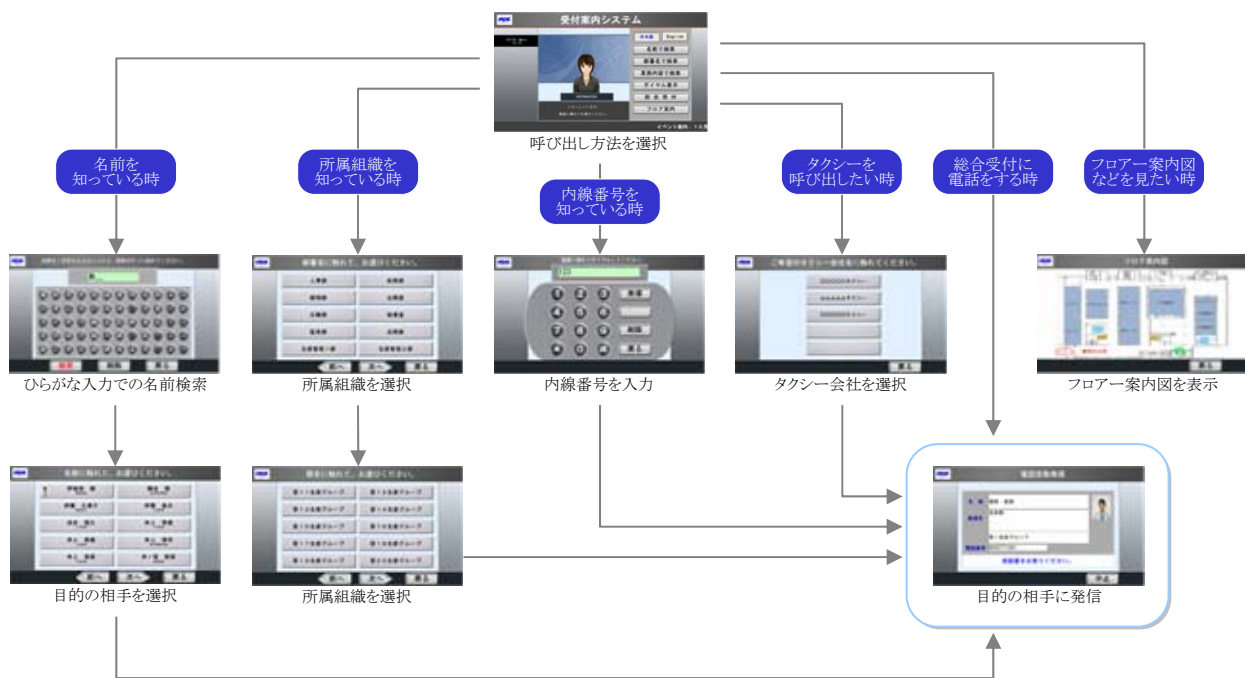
受付案内システム

日本語
English

呼び出し方法を選択

名前を知っている時

所属組織を知っている時

内線番号を知っている時

タクシーを呼び出したい時

総合受付に電話をする時

フロアー案内図などを見たい時

ひらがな入力での名前検索

所属組織を選択

内線番号を入力

タクシー会社を選択

フロアー案内図を表示

目的の相手を選択

所属組織を選択

目的の相手に発信